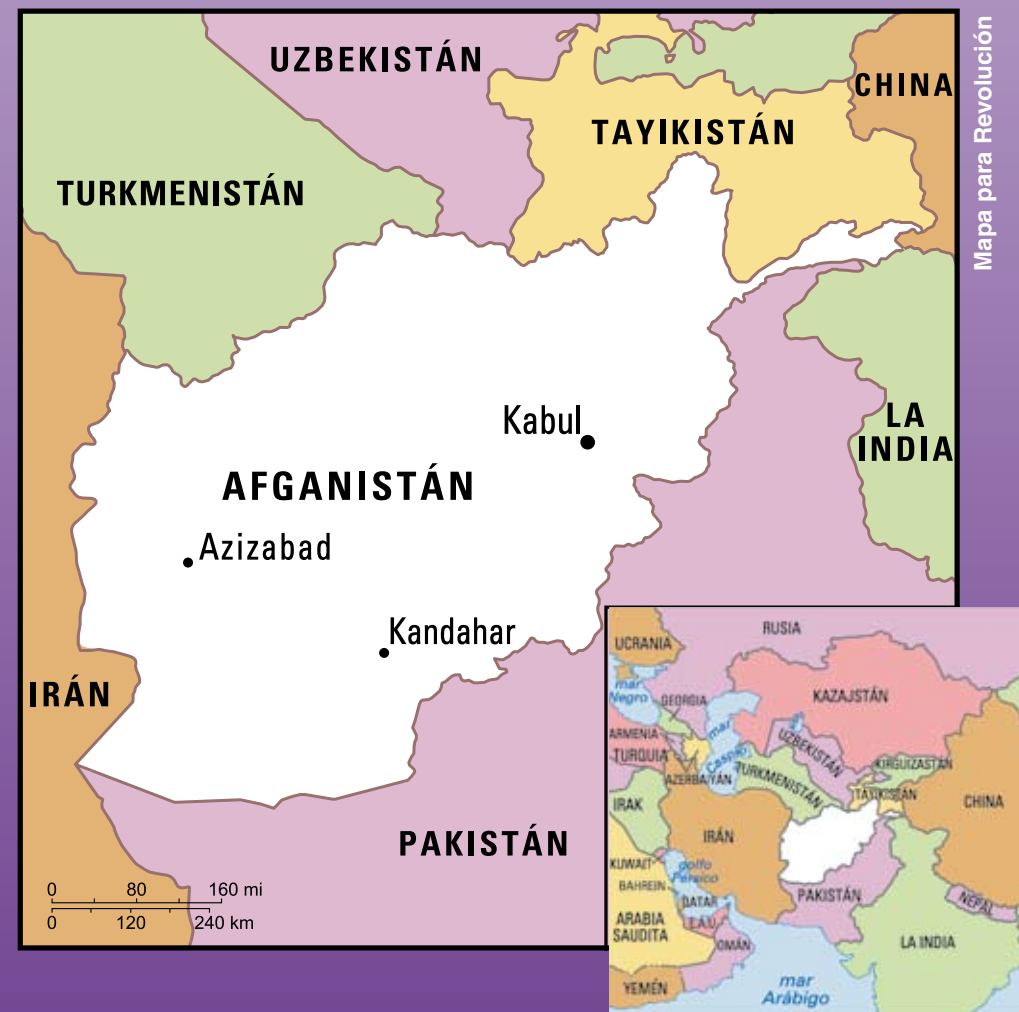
UZBEKISTÁN

TAYIKISTÁN

CHINA

TURKMENISTÁN

Mapa para Revolución

Kabul

LA INDIA

AFGANISTÁN

Azizabad

Kandahar

IRÁN

PAKISTÁN

0 80 160 mi
0 120 240 km

RUSIA

UCRANIA

mar Negro

GEORGIA

KAZAJSTÁN

ARMENIA

UZBEKISTÁN

TURQUÍA

mar Caspio

AZERBAIYÁN

TURKMENISTÁN

KIRGUIZASTÁN

TAYIKISTÁN

IRAK

IRÁN

CHINA

KUWAIT

golfo Pérsico

BAHREIN

QATAR

PAKISTÁN

NEPAL

ARABIA SAUDITA

E.A.U.

OMÁN

LA INDIA

mar Arábigo

YEMÉN